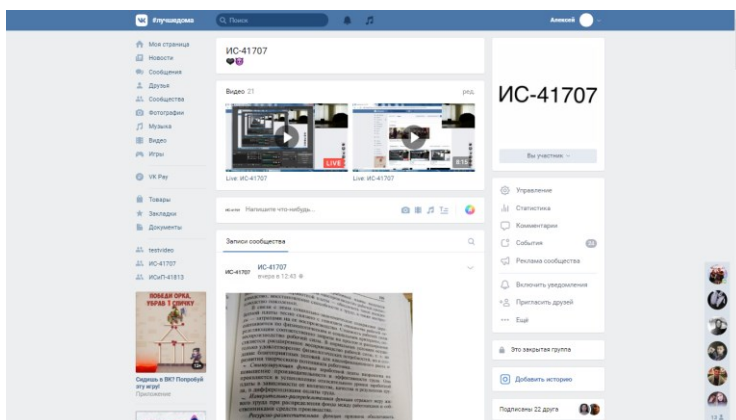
#лучшедома
Поиск
Алексей

Моя страница
Новости
Сообщения
Друзья
Сообщества
Фотографии
Музыка
Видео
Игры

VK Pay

Товары
Закладки
Документы

testvideo
ИС-41707
ИСиП-41813

ПОБЕДИ ОРКА, УБРАВ 1 СПИЧКУ

Сидишь в ВК? Попробуй эту игру!
Приложение

ИС-41707

Видео 21
ред.

LIVE
8:15
Live: ИС-41707
Live: ИС-41707

Напишите что-нибудь...

Записи сообщества

ИС-41707
ИС-41707
вчера в 12:43

ИС-41707

Вы участник

Управление
Статистика
Комментарии
События
Реклама сообщества

Включить уведомления
Пригласить друзей
Ещё

Это закрытая группа

Добавить историю

Подписаны 22 друга